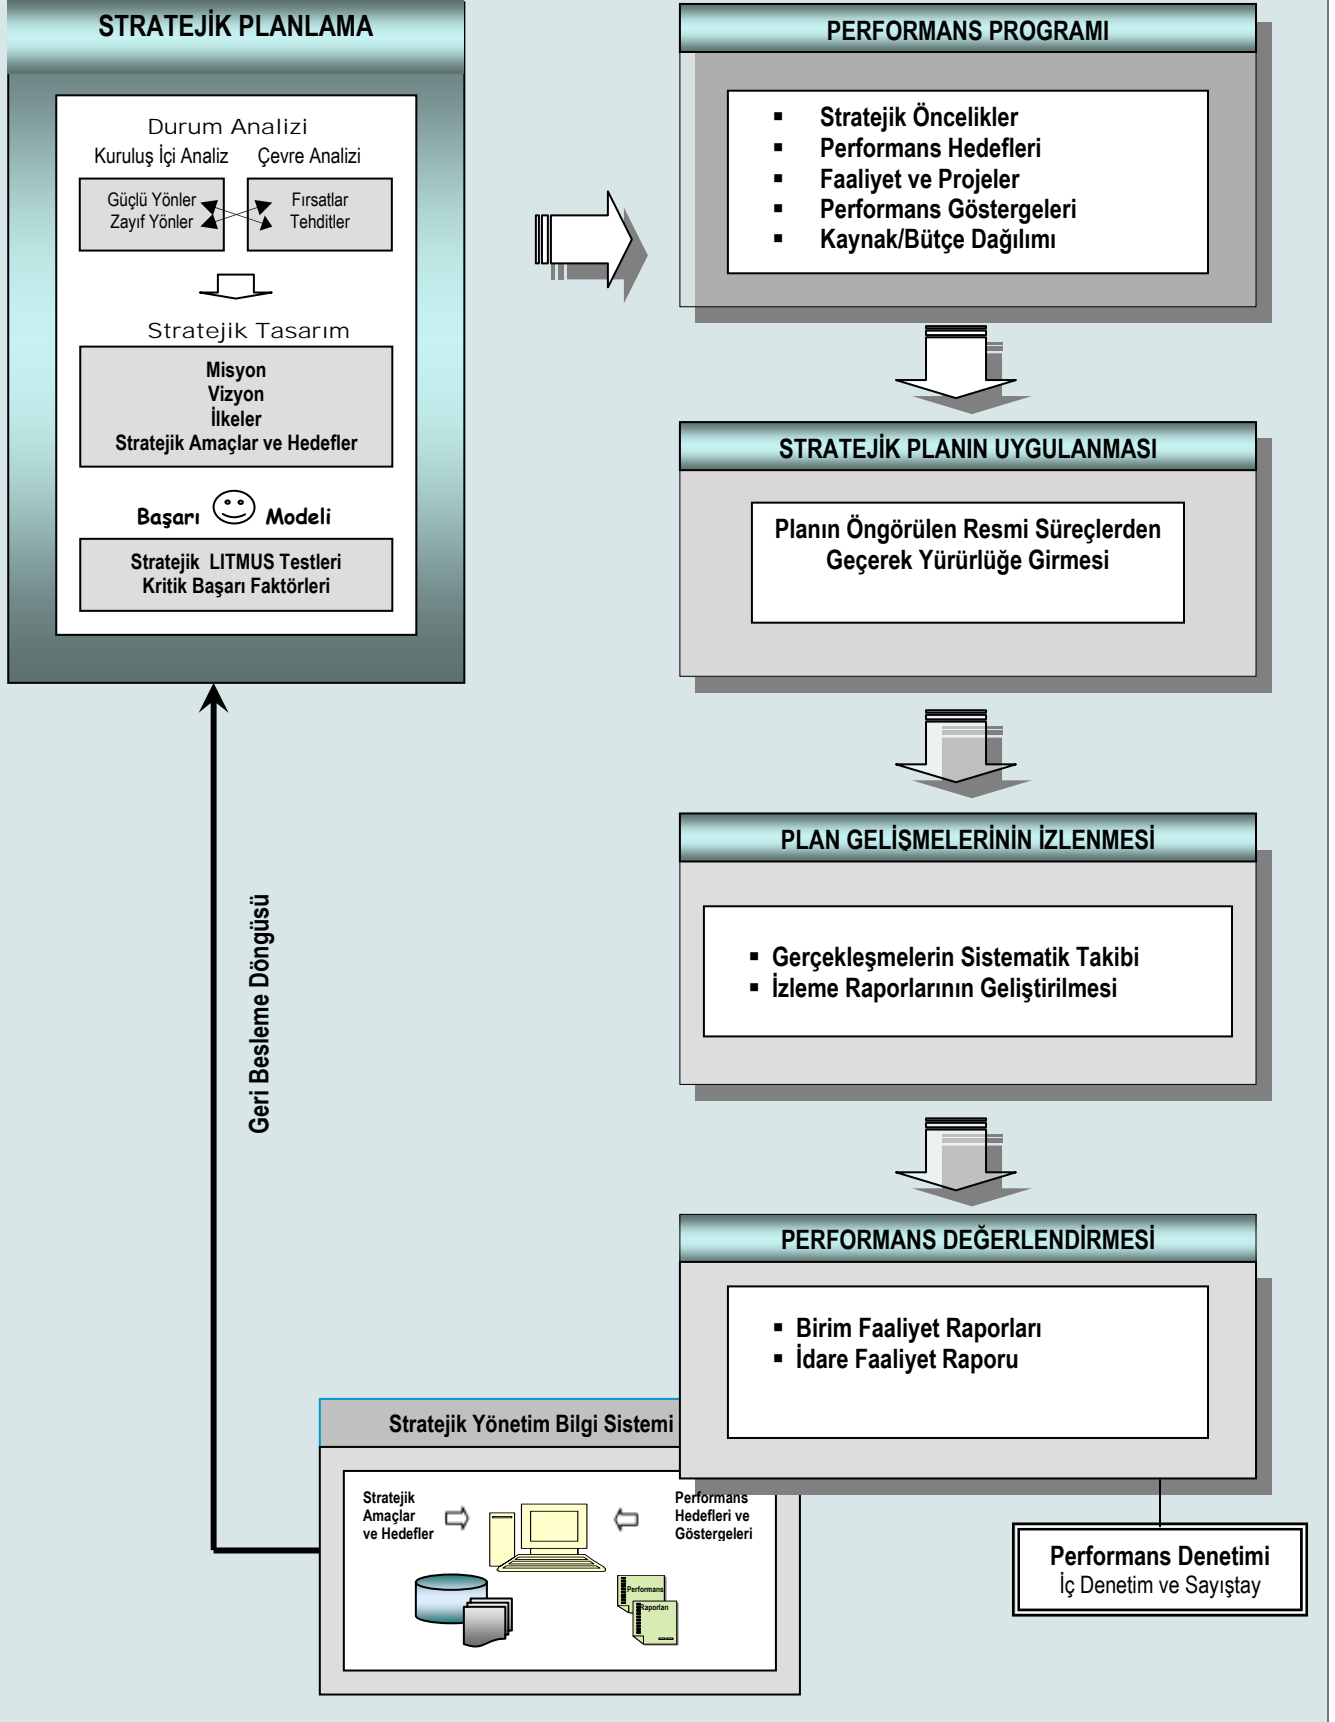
STRATEJİK PLANLAMA

Durum Analizi
Kuruluş İçi Analiz Çevre Analizi

Güçlü Yönler
Zayıf Yönler

Fırsatlar
Tehditler

Stratejik Tasarım

Misyon
Vizyon
İlkeler
Stratejik Amaçlar ve Hedefler

Başarı Modeli

Stratejik LITMUS Testleri
Kritik Başarı Faktörleri

Geri Besleme Döngüsü

PERFORMANS PROGRAMI

▪ Stratejik Öncelikler
▪ Performans Hedefleri
▪ Faaliyet ve Projeler
▪ Performans Göstergeleri
▪ Kaynak/Bütçe Dağılımı

STRATEJİK PLANIN UYGULANMASI

Planın Öngörülen Resmi Süreçlerden Geçerek Yürürlüğe Girmesi

PLAN GELİŞMELERİNİN İZLENMESİ

▪ Gerçekleşmelerin Sistematik Takibi
▪ İzleme Raporlarının Geliştirilmesi

PERFORMANS DEĞERLENDİRMESİ

▪ Birim Faaliyet Raporları
▪ İdare Faaliyet Raporu

Stratejik Yönetim Bilgi Sistemi

Stratejik Amaçlar ve Hedefler

Performans Hedefleri ve Göstergeleri

Performans Raporları

Performans Denetimi
İç Denetim ve Sayıştay